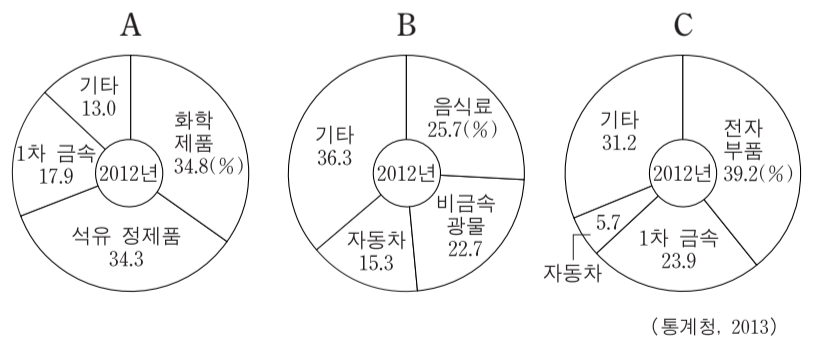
A

기타
13.0

화학
제품
34.8(%)

1차 금속
17.9

2012년

석유 정제품
34.3

B

음식료
25.7(%)

기타
36.3

2012년

비금속
광물
22.7

자동차
15.3

C

기타
31.2

전자
부품
39.2(%)

2012년

5.7

자동차

1차 금속
23.9

(통계청, 2013)